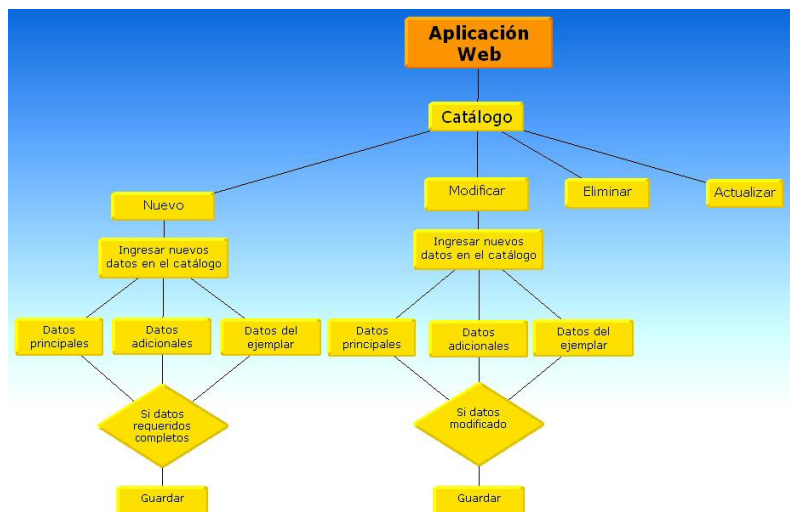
Aplicación Web

Catálogo

Nuevo

Modificar

Eliminar

Actualizar

Ingresar nuevos datos en el catálogo

Ingresar nuevos datos en el catálogo

Datos principales

Datos adicionales

Datos del ejemplar

Datos principales

Datos adicionales

Datos del ejemplar

Si datos requeridos completos

Si datos modificado

Guardar

Guardar